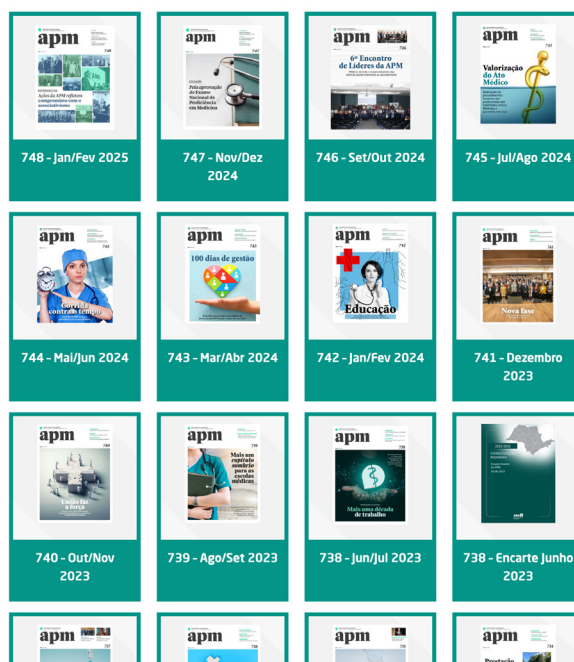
apm
748
Ações da APM refletem compromisso com o associativismo

748 - Jan/Fev 2025

apm
747
Pela aprovação do Exame Nacional de Proficiência em Medicina

747 - Nov/Dez 2024

apm
746
6º Encontro de Líderes da APM

746 - Set/Out 2024

apm
745
Valorização do Ato Médico

745 - Jul/Ago 2024

apm
744
Corrida contra o tempo

744 - Mai/Jun 2024

apm
743
100 dias de gestão

743 - Mar/Abr 2024

apm
742
Educação

742 - Jan/Fev 2024

apm
741
Nova fase

741 - Dezembro 2023

apm
740
União faz a força

740 - Out/Nov 2023

apm
739
Mais um capítulo sombrio para as escolas médicas

739 - Ago/Set 2023

apm
738
Mais uma década de trabalho

738 - Jun/Jul 2023

738 - Encarte Junho 2023

apm
737

apm
736

apm

apm
734
Prestação